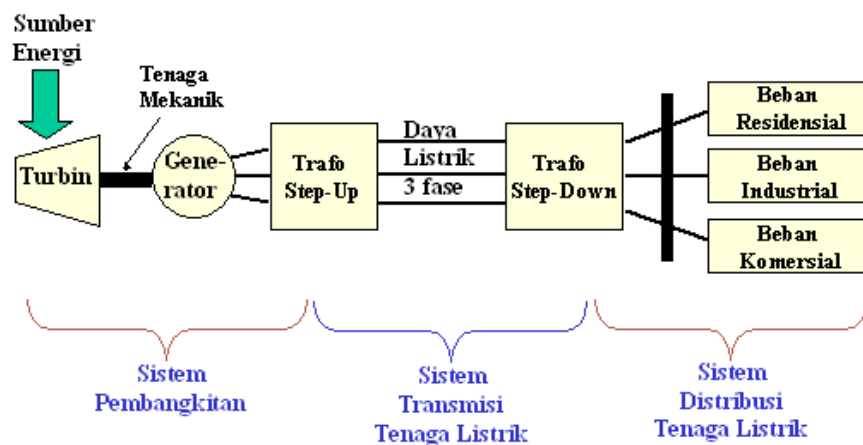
Sumber Energi

Tenaga Mekanik

Turbin

Generator

Trafo Step-Up

Daya Listrik 3 fase

Trafo Step-Down

Beban Residensial

Beban Industrial

Beban Komersial

Sistem Pembangkitan

Sistem Transmisi Tenaga Listrik

Sistem Distribusi Tenaga Listrik